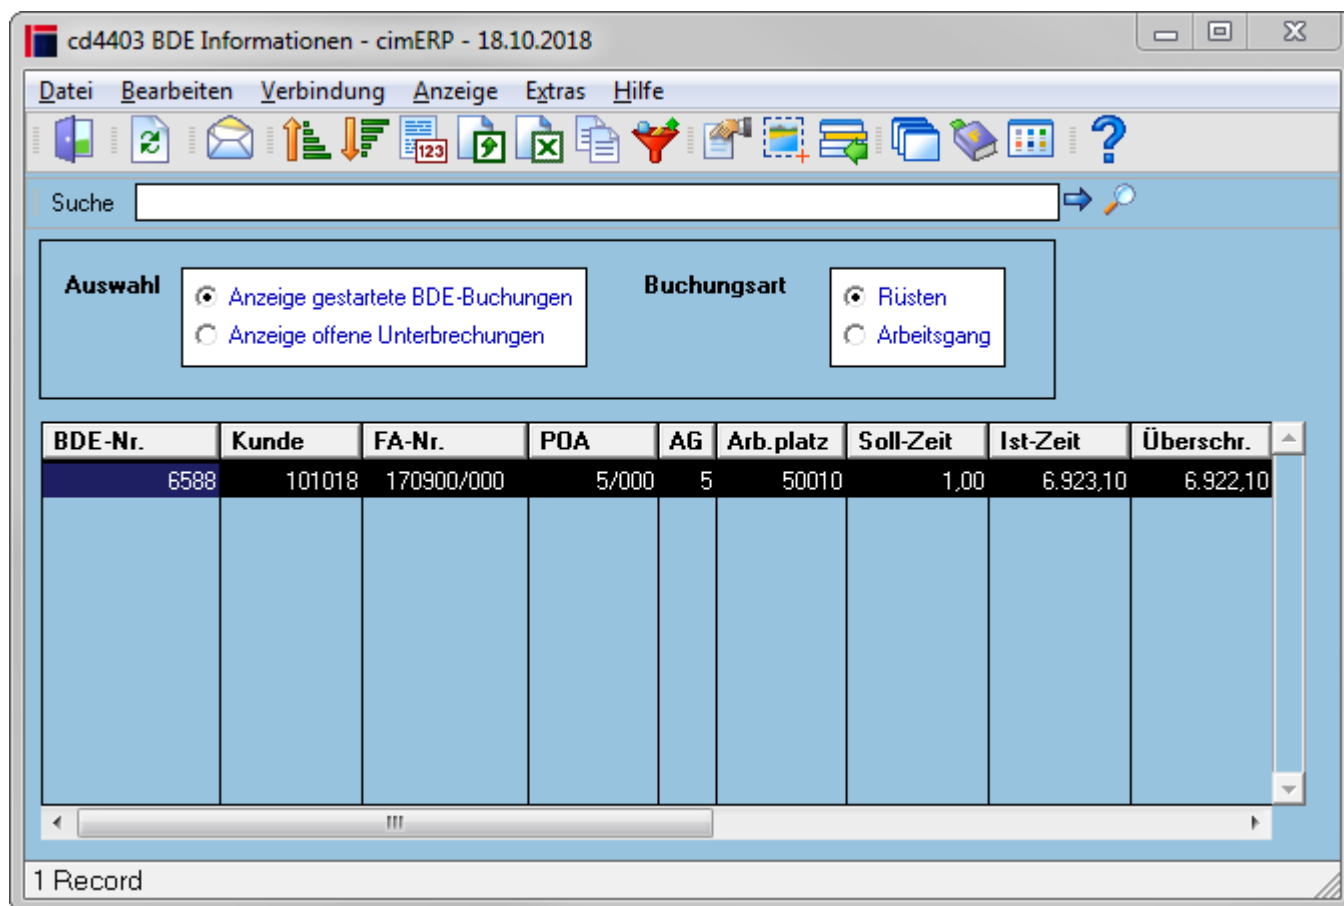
cd4403 BDE Informationen - cimERP - 18.10.2018

Datei Bearbeiten Verbindung Anzeige Extras Hilfe

123

Suche

Auswahl
Anzeige gestartete BDE-Buchungen
Anzeige offene Unterbrechungen

Buchungsart
Rüsten
Arbeitsgang

| BDE-Nr. | Kunde | FA-Nr. | POA | AG | Arb.platz | Soll-Zeit | Ist-Zeit | Überschr. |
|---|---|---|---|---|---|---|---|---|
| 6588 | 101018 | 170900/000 | 5/000 | 5 | 50010 | 1,00 | 6.923,10 | 6.922,10 |

1 Record